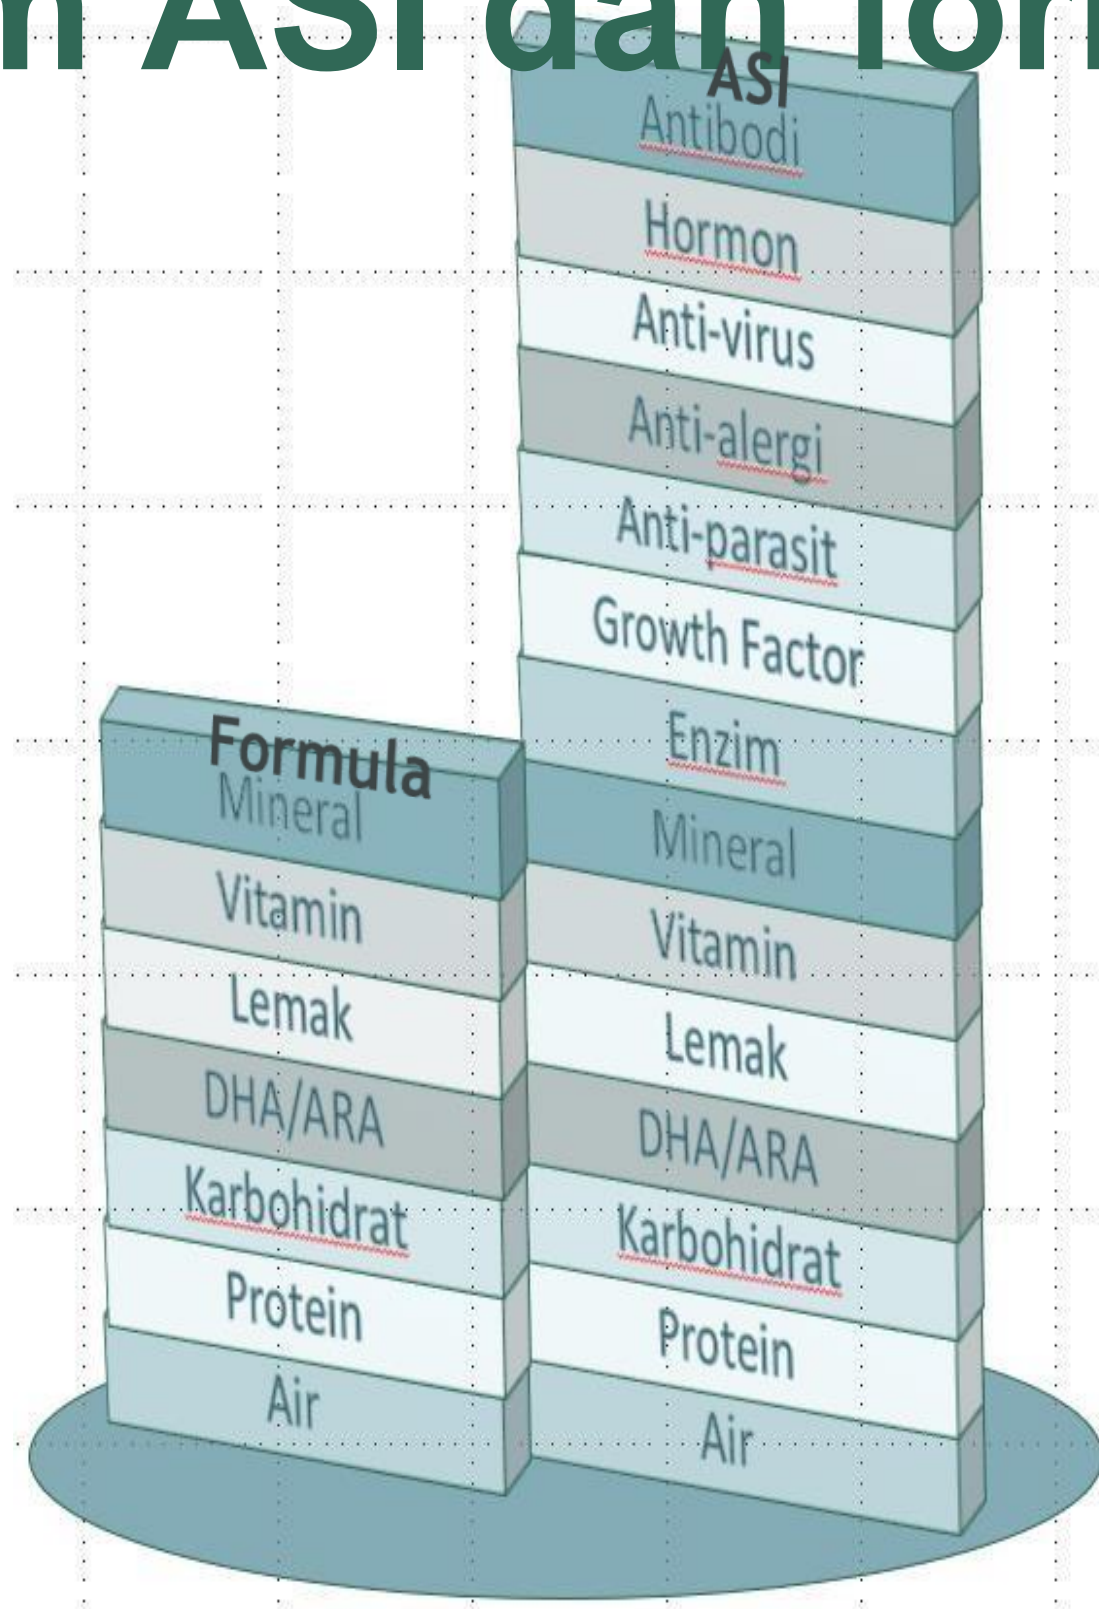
n ASI dan for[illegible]

Formula
Mineral
Vitamin
Lemak
DHA/ARA
Karbohidrat
Protein
Air

ASI
Antibodi
Hormon
Anti-virus
Anti-alergi
Anti-parasit
Growth Factor
Enzim
Mineral
Vitamin
Lemak
DHA/ARA
Karbohidrat
Protein
Air